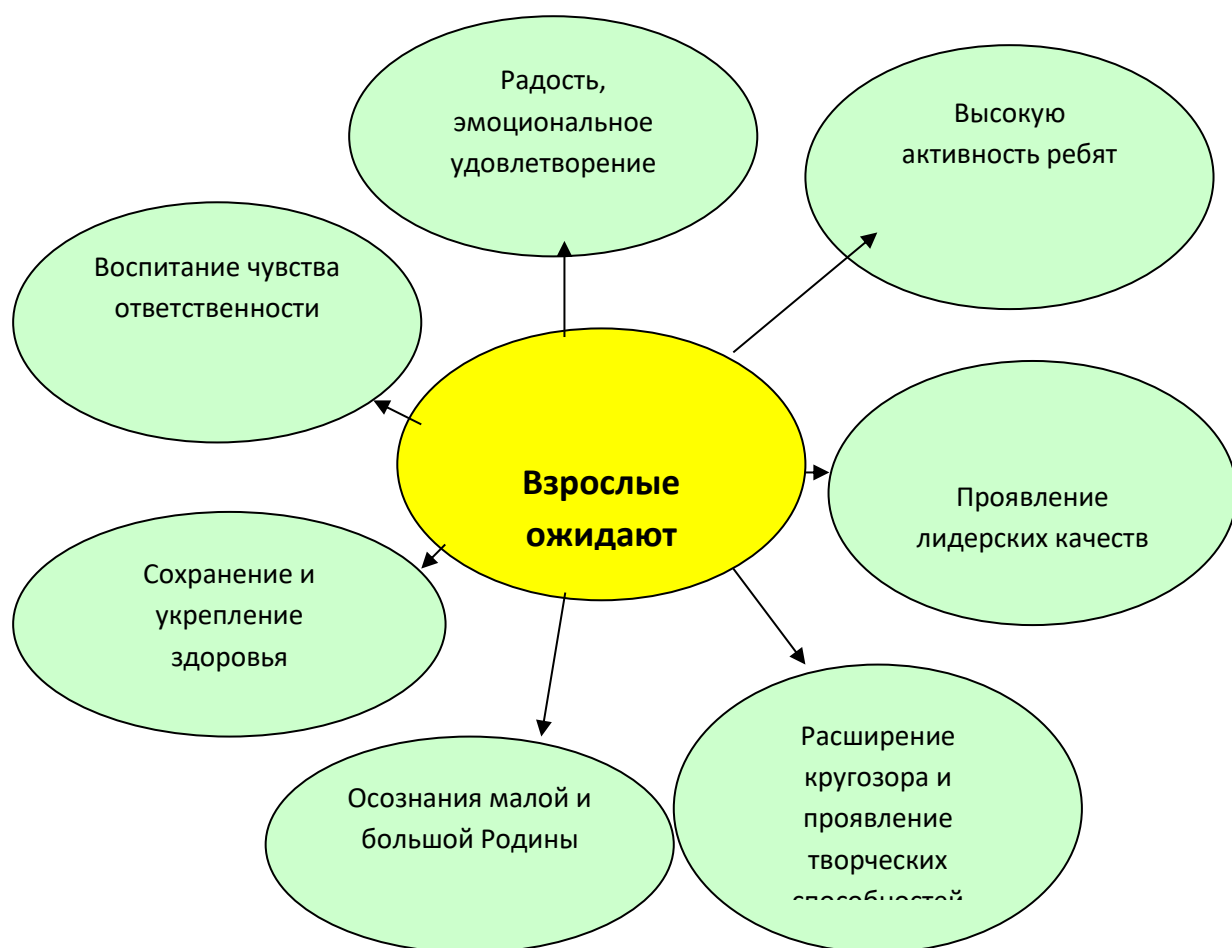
Радость, эмоциональное удовлетворение

Высокую активность ребят

Воспитание чувства ответственности

Взрослые ожидают

Проявление лидерских качеств

Сохранение и укрепление здоровья

Осознания малой и большой Родины

Расширение кругозора и проявление творческих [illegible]